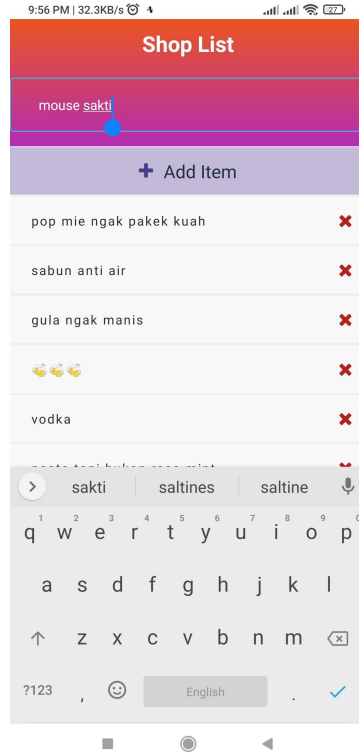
9:56 PM | 32.3KB/s 27

Shop List

mouse sakti

+ Add Item

pop mie ngak pakek kuah ✖

sabun anti air ✖

gula ngak manis ✖

🍻🍻🍻 ✖

vodka ✖

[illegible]

sakti saltines saltine

q w e r t y u i o p

1 2 3 4 5 6 7 8 9 0

a s d f g h j k l

z x c v b n m

?123 English .